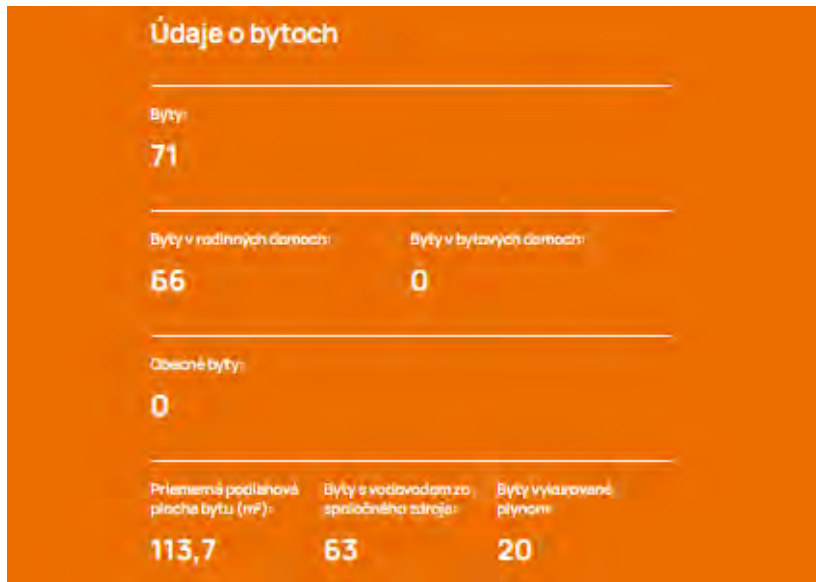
Údaje o bytoch

Byty:

71

Byty v rodinných domoch:

66

Byty v bytových domoch:

0

Obecné byty:

0

Priemerná podlahová plocha bytu (m²):

113,7

Byty s vodovodom zo spoločného zdroja:

63

Byty vykurované plynom:

20